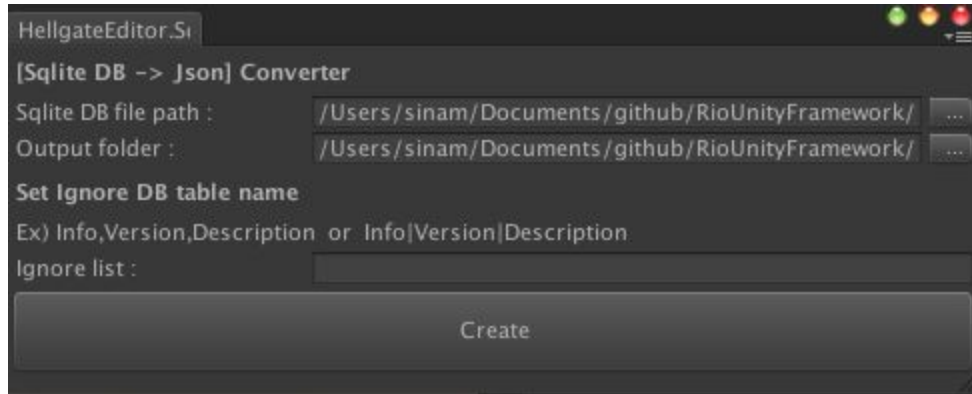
HellgateEditor.S

[Sqlite DB -> Json] Converter

Sqlite DB file path : /Users/sinam/Documents/github/RioUnityFramework/ ...

Output folder : /Users/sinam/Documents/github/RioUnityFramework/ ...

Set Ignore DB table name

Ex) Info,Version,Description or Info|Version|Description

Ignore list :

Create